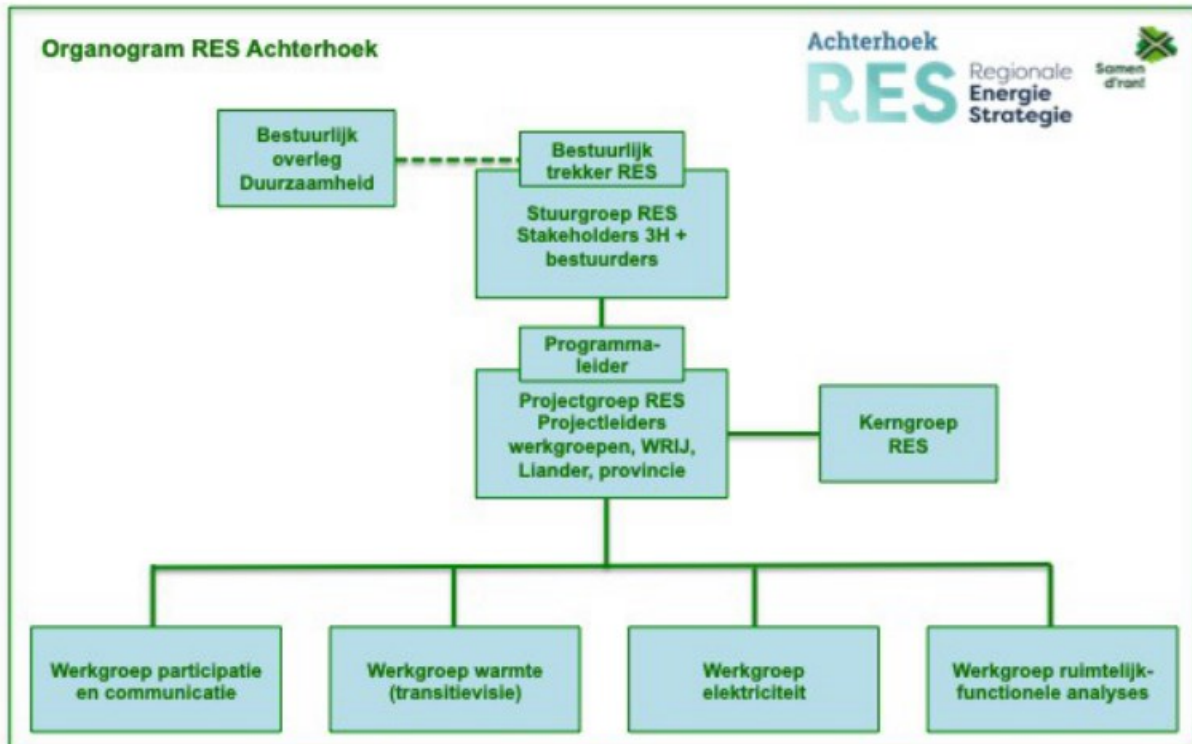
Organogram RES Achterhoek

Achterhoek
RES Regionale Energie Strategie

Samen d'ran!

Bestuurlijk overleg Duurzaamheid

Bestuurlijk trekker RES

Stuurgroep RES Stakeholders 3H + bestuurders

Programma-leider

Projectgroep RES Projectleiders werkgroepen, WRIJ, Liander, provincie

Kerngroep RES

Werkgroep participatie en communicatie

Werkgroep warmte (transitievisie)

Werkgroep elektriciteit

Werkgroep ruimtelijk-functionele analyses